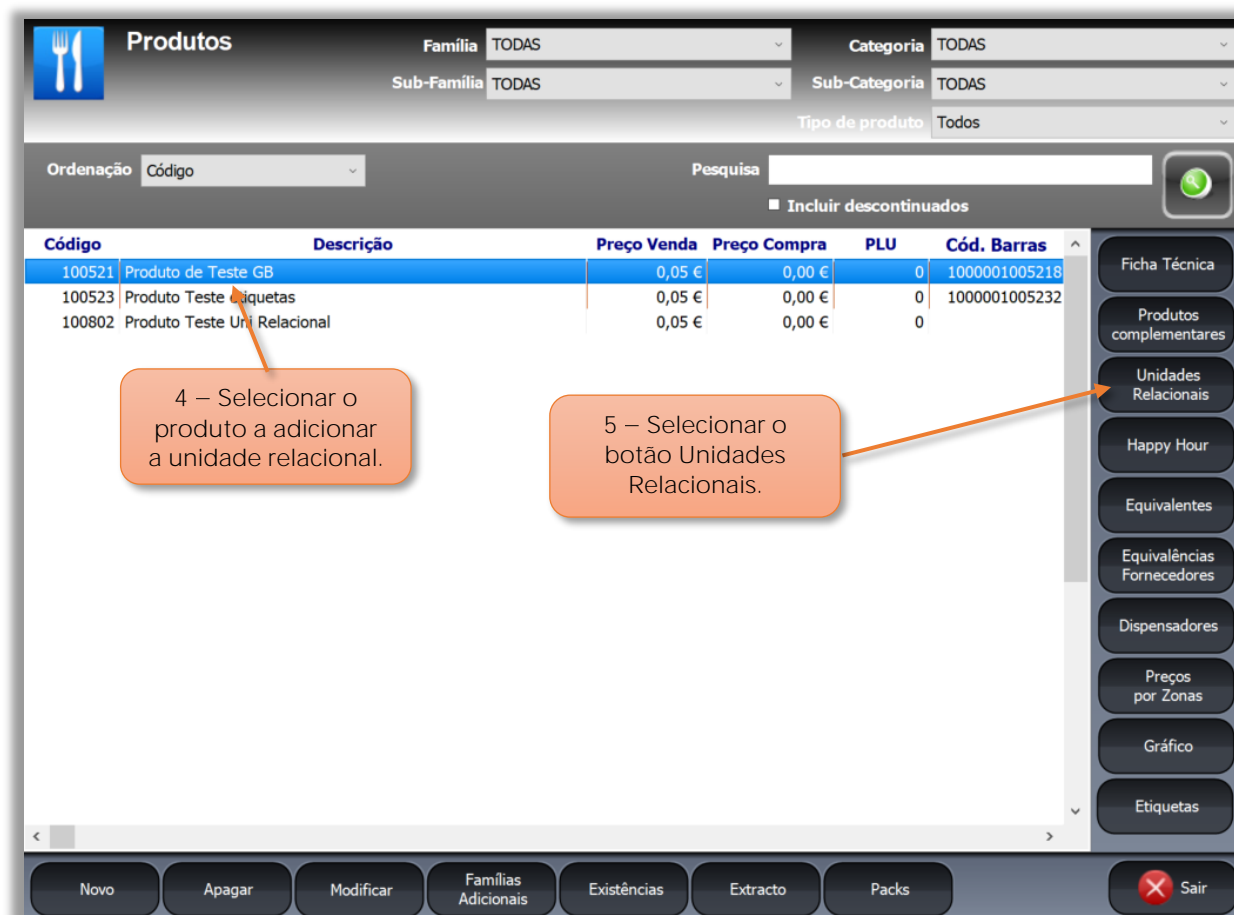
Produtos

Família TODAS
Sub-Família TODAS
Categoria TODAS
Sub-Categoria TODAS
Tipo de produto Todos

Ordenação Código
Pesquisa
Incluir descontinuados

| Código | Descrição | Preço Venda | Preço Compra | PLU | Cód. Barras |
|---|---|---|---|---|---|
| 100521 | Produto de Teste GB | 0,05 € | 0,00 € | 0 | 1000001005218 |
| 100523 | Produto Teste etiquetas | 0,05 € | 0,00 € | 0 | 1000001005232 |
| 100802 | Produto Teste Uni Relacional | 0,05 € | 0,00 € | 0 | |

4 – Selecionar o produto a adicionar a unidade relacional.

5 – Selecionar o botão Unidades Relacionais.

Ficha Técnica
Produtos complementares
Unidades Relacionais
Happy Hour
Equivalentes
Equivalências Fornecedores
Dispensadores
Preços por Zonas
Gráfico
Etiquetas

Novo
Apagar
Modificar
Famílias Adicionais
Existências
Extracto
Packs
Sair